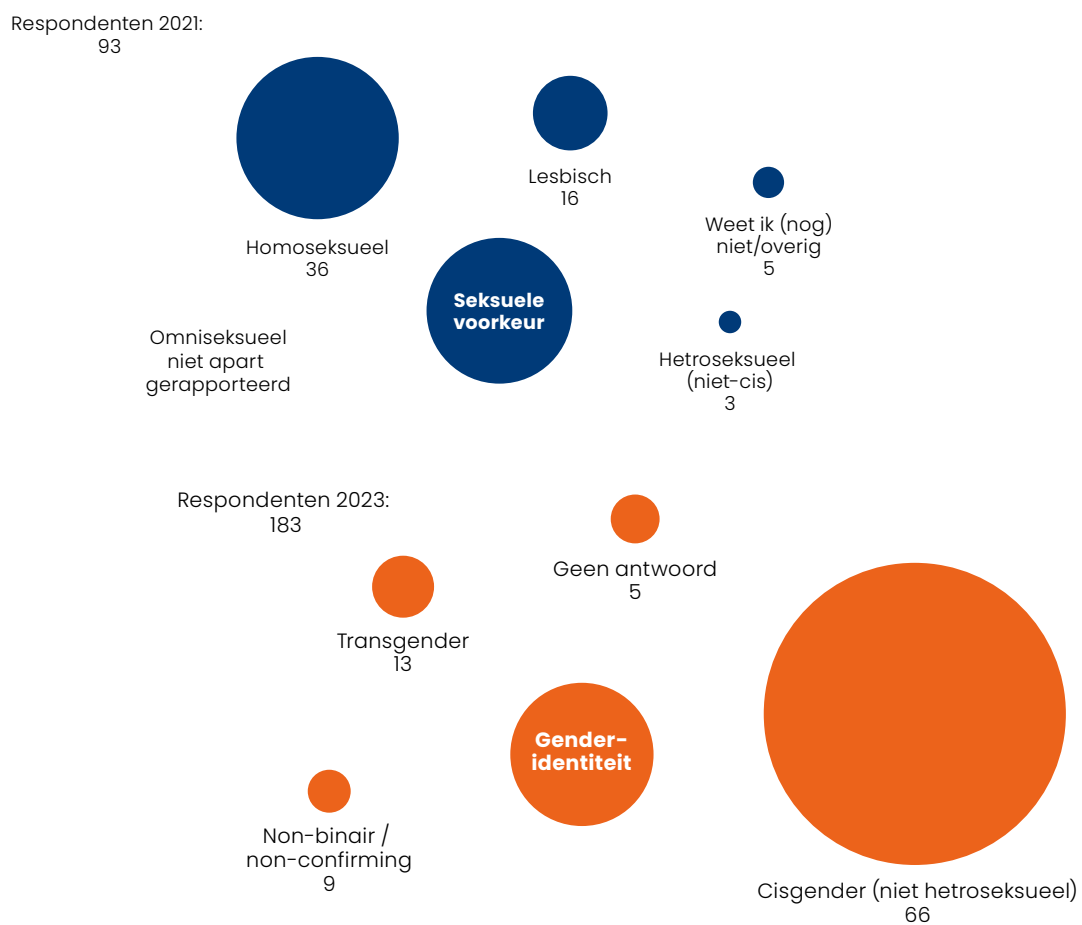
Respondenten 2021:
93

Lesbisch
16

Homoseksueel
36

Weet ik (nog) niet/overig
5

Seksuele voorkeur

Omniseksueel niet apart gerapporteerd

Hetroseksueel (niet-cis)
3

Respondenten 2023:
183

Geen antwoord
5

Transgender
13

Gender-identiteit

Non-binair / non-confirming
9

Cisgender (niet hetroseksueel)
66